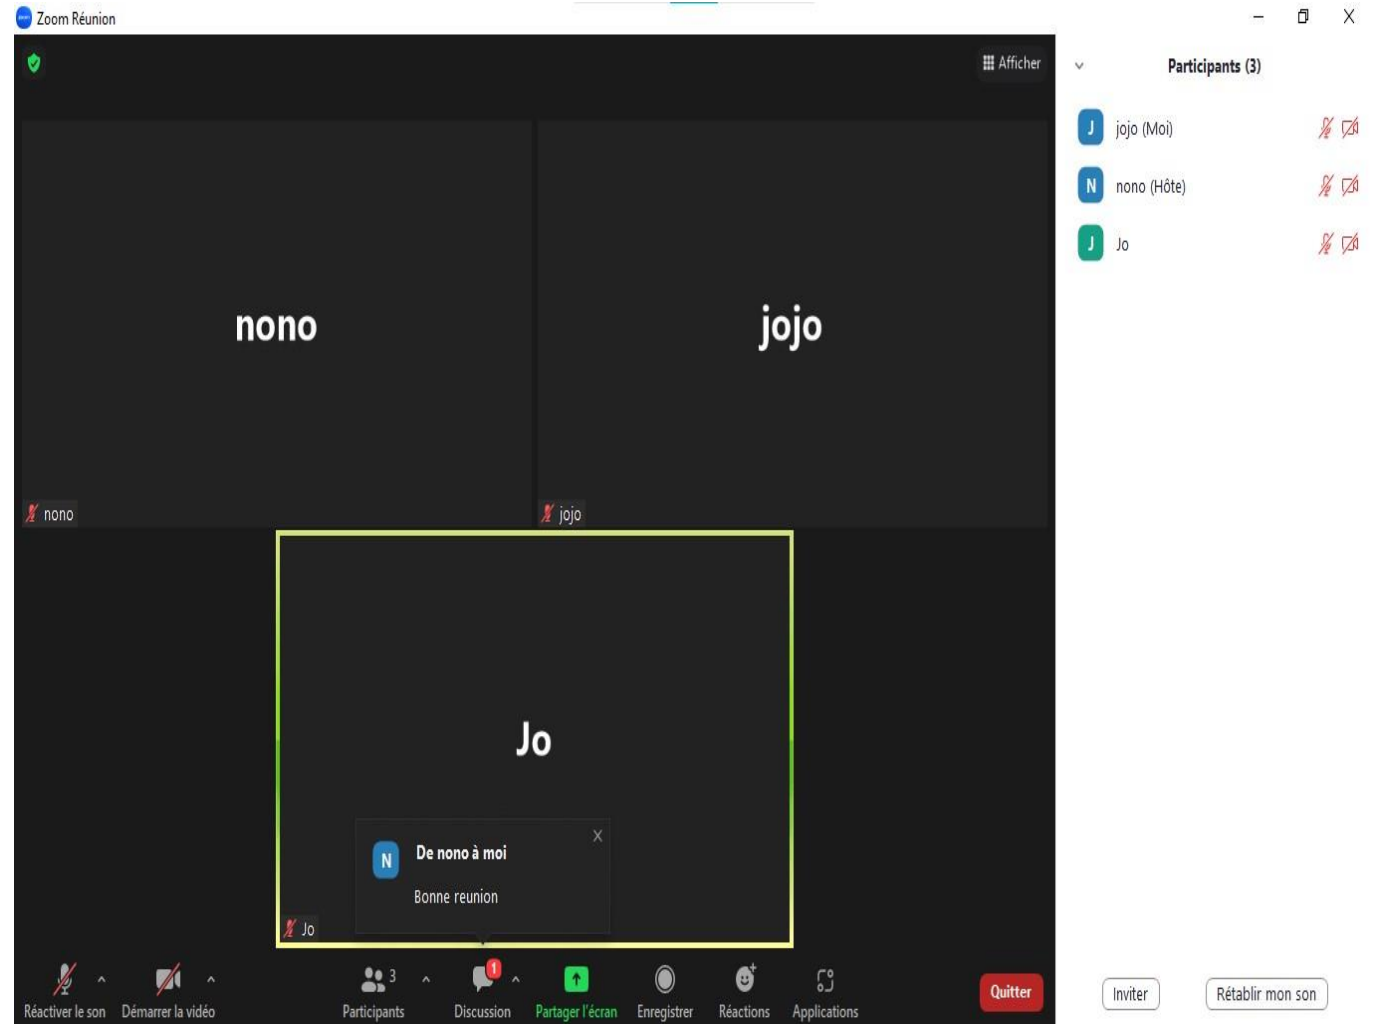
Zoom Réunion

Afficher

nono

jojo

nono

jojo

Jo

N De nono à moi

Bonne reunion

Jo

Participants (3)

J jojo (Moi)

N nono (Hôte)

J Jo

Réactiver le son
Démarrer la vidéo
3 Participants
1 Discussion
Partager l'écran
Enregistrer
Réactions
Applications
Quitter

Inviter
Rétablir mon son